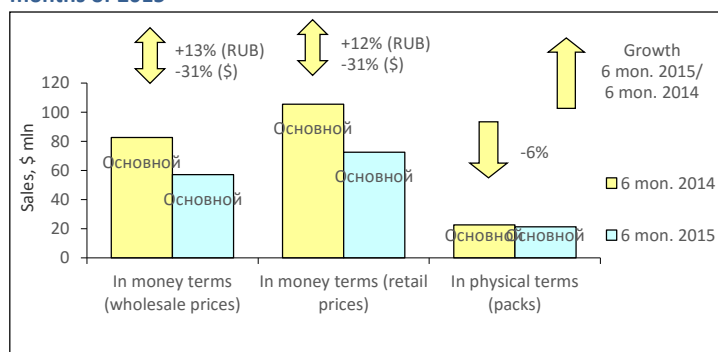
months of 2015

+13% (RUB)
-31% ($)

+12% (RUB)
-31% ($)

Growth
6 mon. 2015/
6 mon. 2014

Sales, $ mln

120
100
80
60
40
20
0

Основной
Основной
Основной
Основной
Основной
Основной

-6%

6 mon. 2014
6 mon. 2015

In money terms (wholesale prices)
In money terms (retail prices)
In physical terms (packs)